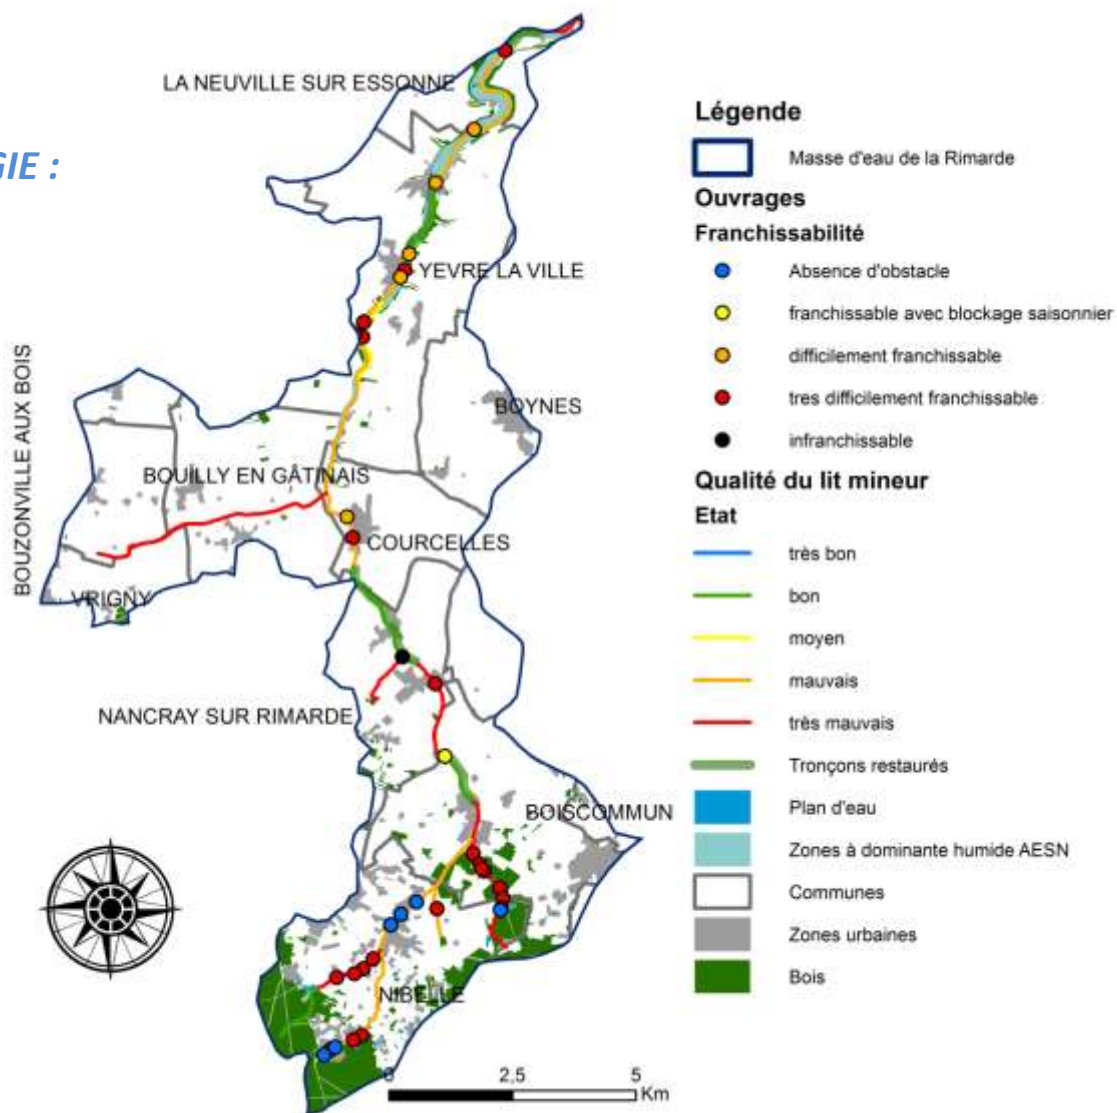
GIE :

LA NEUVILLE SUR ESSONNE
YEVRE LA VILLE
BOYNES
BOUZONVILLE AUX BOIS
BOUILLY EN GÂTINAIS
COURCELLES
VRIGNY
NANCRAY SUR RIMARDE
BOISCOMMUN
NIBELLE

0 2,5 5 Km

Légende
Masse d'eau de la Rimarde
Ouvrages
Franchissabilité
Absence d'obstacle
franchissable avec blockage saisonnier
difficilement franchissable
tres difficilement franchissable
infranchissable
Qualité du lit mineur
Etat
très bon
bon
moyen
mauvais
très mauvais
Tronçons restaurés
Plan d'eau
Zones à dominante humide AESN
Communes
Zones urbaines
Bois